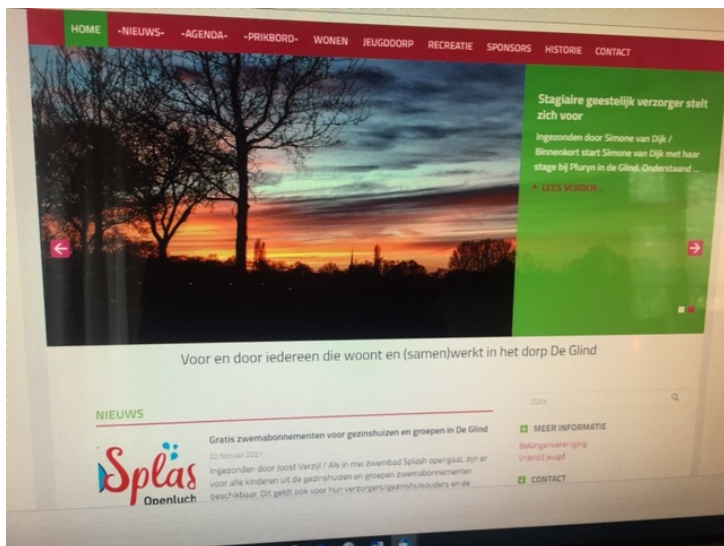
HOME -NIEUWS- -AGENDA- -PRIKBORD- WONEN JEUGDDORP RECREATIE SPONSORS HISTORIE CONTACT

Stagiaire geestelijk verzorger stelt zich voor

Ingezonden door Simone van Dijk / Binnenkort start Simone van Dijk met haar stage bij Pluryn in de Glind. Onderstaand ...

LEES VERDER...

Voor en door iedereen die woont en (samen)werkt in het dorp De Glind

NIEUWS

Splas Openluch

Gratis zwemabonnementen voor gezinshuizen en groepen in De Glind

22 februari 2021

Ingezonden door Joost Verzijl / Als in mei zwembad Splash opengaat, zijn er voor alle kinderen uit de gezinshuizen en groepen zwemabonnementen beschikbaar. Dit geldt ook voor hun verzorgers/gezinshuisouders en de

zoek

MEER INFORMATIE

Belangenvereniging

Vrijwilligers jeugd

CONTACT